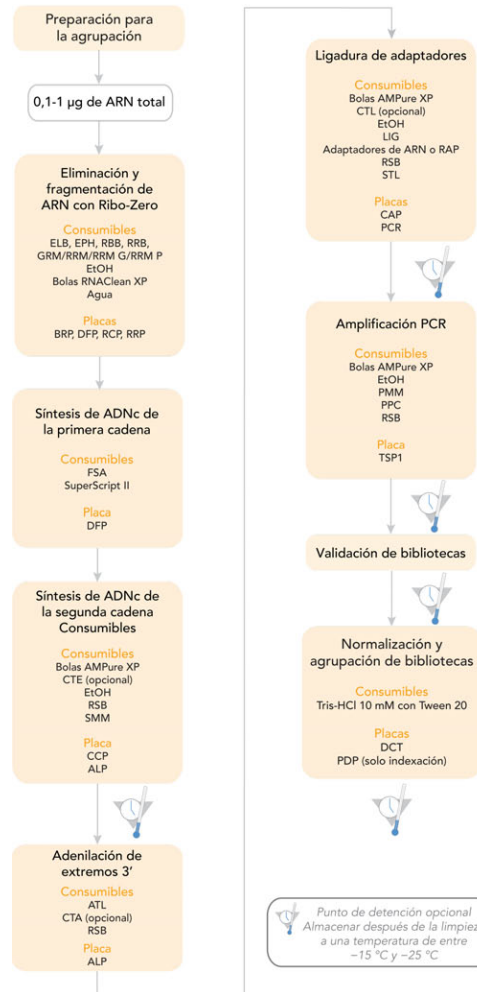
Preparación para la agrupación

0,1-1 µg de ARN total

Eliminación y fragmentación de ARN con Ribo-Zero

Consumibles
ELB, EPH, RBB, RRB, GRM/RRM/RRM G/RRM P
EtOH
Bolas RNAClean XP
Agua

Placas
BRP, DFP, RCP, RRP

Síntesis de ADNc de la primera cadena

Consumibles
FSA
SuperScript II

Placa
DFP

Síntesis de ADNc de la segunda cadena Consumibles

Consumibles
Bolas AMPure XP
CTE (opcional)
EtOH
RSB
SMM

Placa
CCP
ALP

Adenilación de extremos 3'

Consumibles
ATL
CTA (opcional)
RSB

Placa
ALP

Ligadura de adaptadores

Consumibles
Bolas AMPure XP
CTL (opcional)
EtOH
LIG
Adaptadores de ARN o RAP
RSB
STL

Placas
CAP
PCR

Amplificación PCR

Consumibles
Bolas AMPure XP
EtOH
PMM
PPC
RSB

Placa
TSP1

Validación de bibliotecas

Normalización y agrupación de bibliotecas

Consumibles
Tris-HCl 10 mM con Tween 20

Placas
DCT
PDP (solo indexación)

Punto de detención opcional
Almacenar después de la limpiez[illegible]
a una temperatura de entre
−15 °C y −25 °C